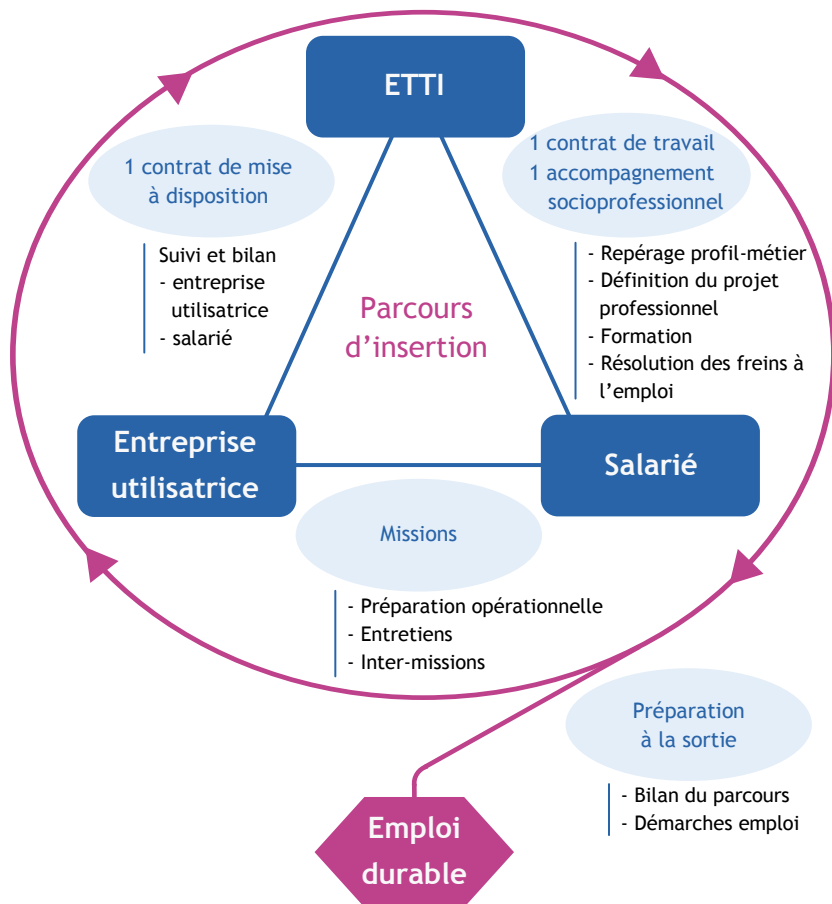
ETTI

1 contrat de mise à disposition

Suivi et bilan
- entreprise utilisatrice
- salarié

1 contrat de travail
1 accompagnement socioprofessionnel

- Repérage profil-métier
- Définition du projet professionnel
- Formation
- Résolution des freins à l'emploi

Parcours d'insertion

Entreprise utilisatrice

Salarié

Missions

- Préparation opérationnelle
- Entretiens
- Inter-missions

Préparation à la sortie

- Bilan du parcours
- Démarches emploi

Emploi durable